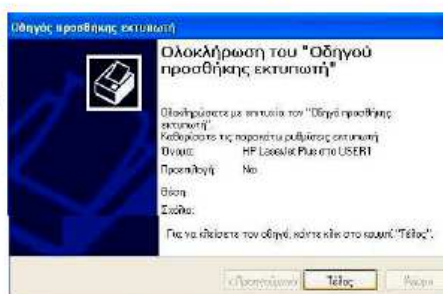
Οδηγός προσθήκης εκτυπωτή

Ολοκλήρωση του "Οδηγού προσθήκης εκτυπωτή"

Ολοκληρώσατε με επιτυχία τον "Οδηγό προσθήκης εκτυπωτή".

Καθορίσατε τις παρακάτω ρυθμίσεις εκτυπωτή:

Όνομα: HP LaserJet Plus στο USER1

Προεπιλογή: Ναι

Θέση:

Σχόλιο:

Για να κλείσετε τον οδηγό, κάντε κλικ στο κουμπί "Τέλος".

< Προηγούμενο Τέλος Άκυρο